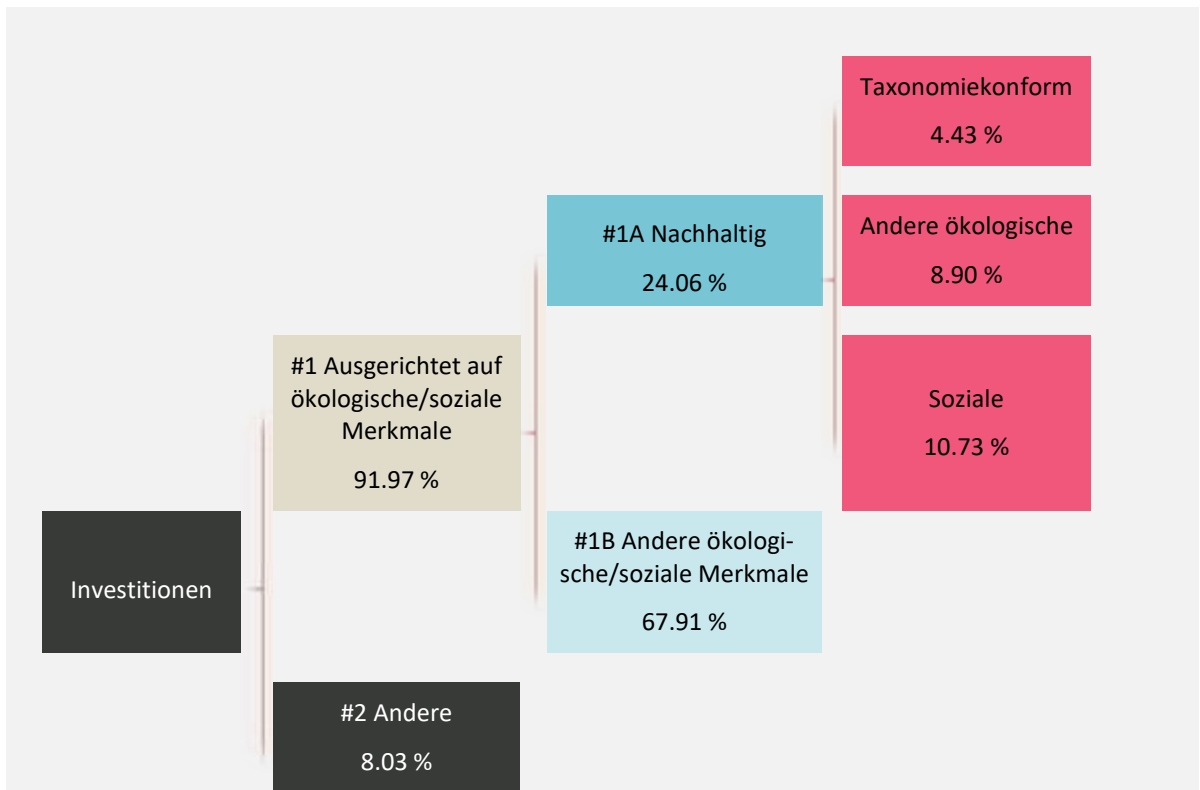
Taxonomiekonform

4.43 %

#1A Nachhaltig

24.06 %

Andere ökologische

8.90 %

#1 Ausgerichtet auf ökologische/soziale Merkmale

91.97 %

Soziale

10.73 %

Investitionen

#1B Andere ökologische/soziale Merkmale

67.91 %

#2 Andere

8.03 %